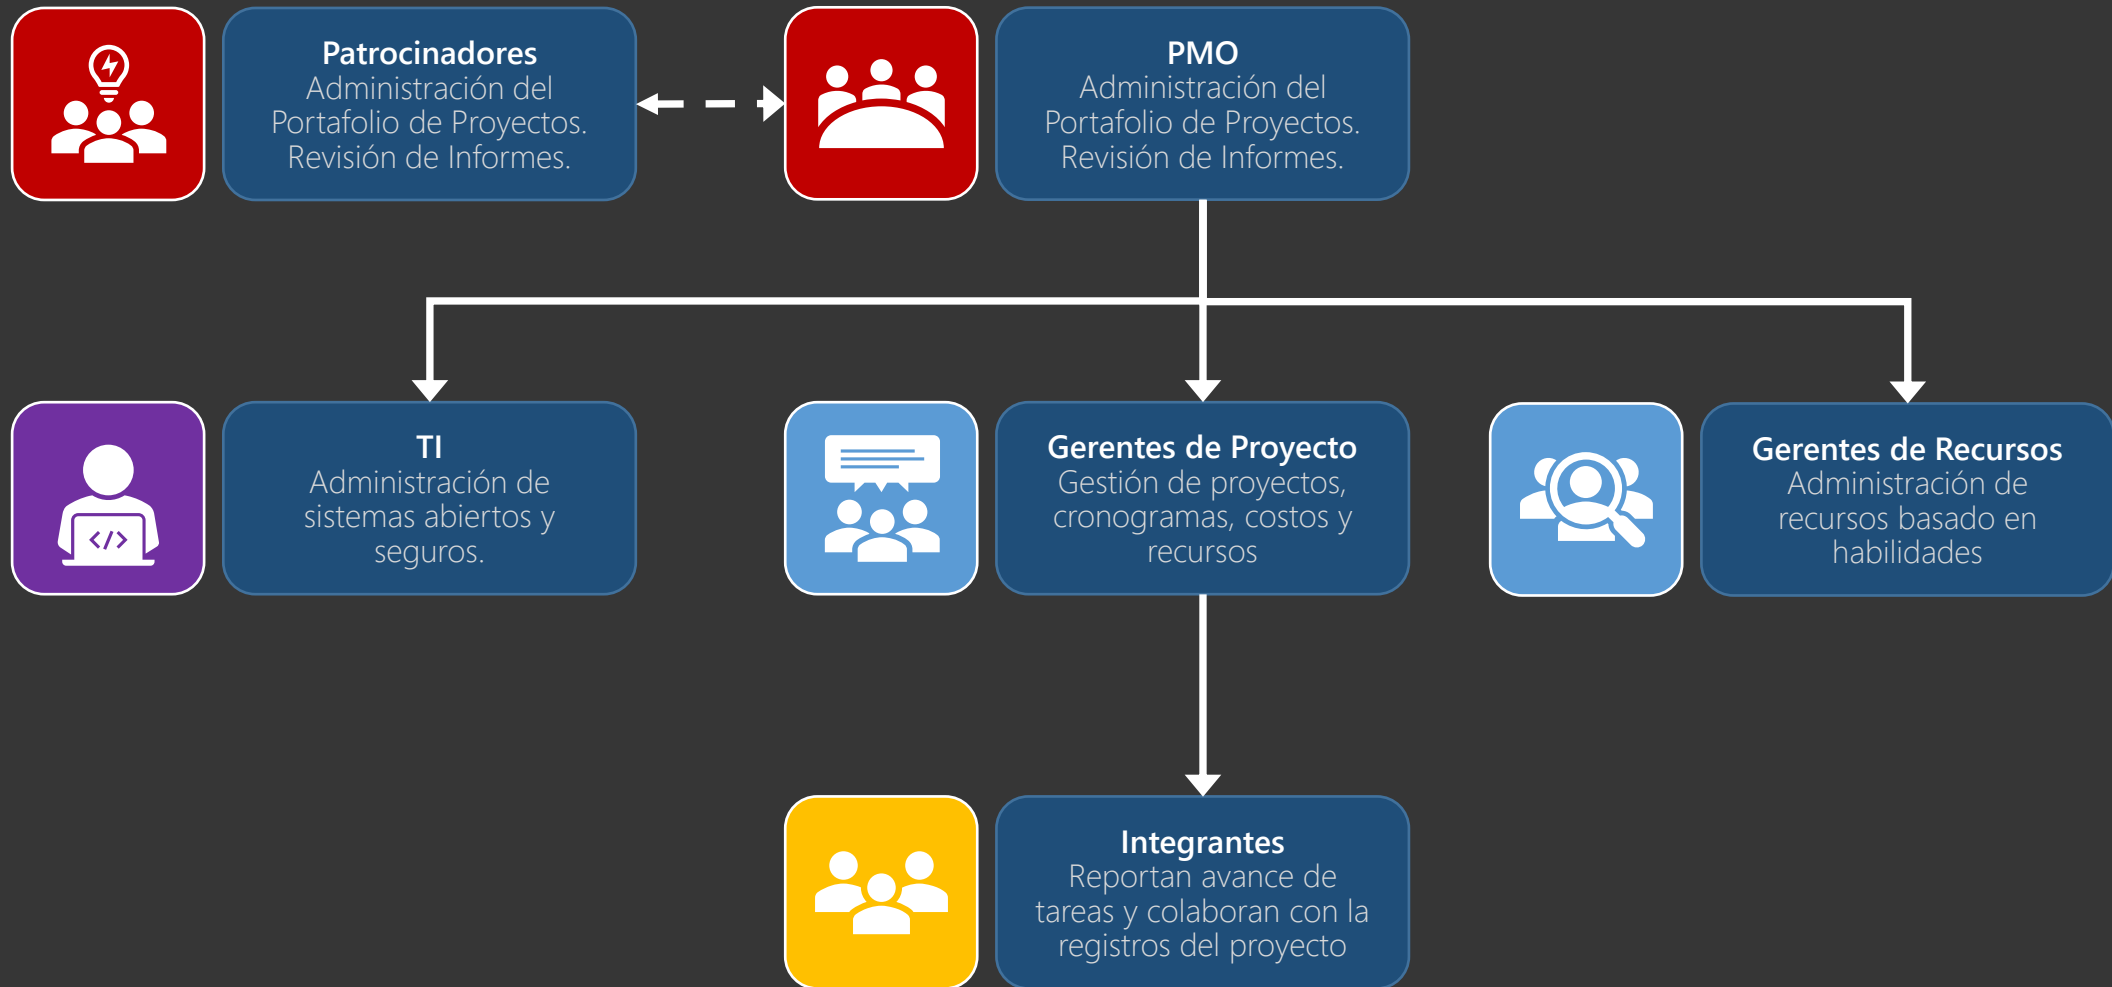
Patrocinadores
Administración del Portafolio de Proyectos. Revisión de Informes.

PMO
Administración del Portafolio de Proyectos. Revisión de Informes.

TI
Administración de sistemas abiertos y seguros.

Gerentes de Proyecto
Gestión de proyectos, cronogramas, costos y recursos

Gerentes de Recursos
Administración de recursos basado en habilidades

Integrantes
Reportan avance de tareas y colaboran con la registros del proyecto